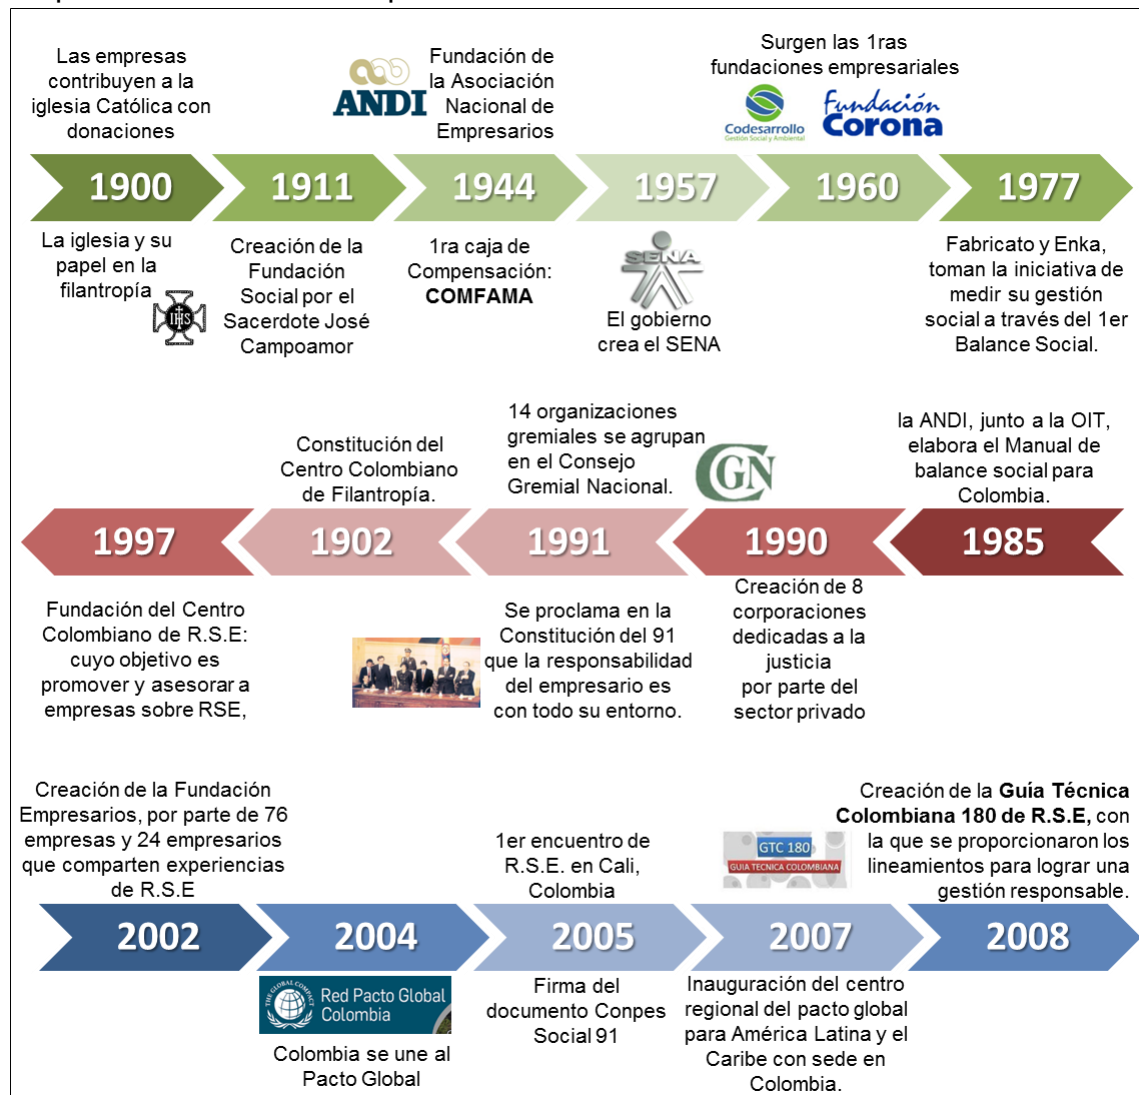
Las empresas contribuyen a la iglesia Católica con donaciones

ANDI

Fundación de la Asociación Nacional de Empresarios

Surgen las 1ras fundaciones empresariales

Codesarrollo
Gestión Social y Ambiental

Fundación Corona

1900

1911

1944

1957

1960

1977

La iglesia y su papel en la filantropía

IHS

Creación de la Fundación Social por el Sacerdote José Campoamor

1ra caja de Compensación: **COMFAMA**

SENA

El gobierno crea el SENA

Fabricato y Enka, toman la iniciativa de medir su gestión social a través del 1er Balance Social.

Constitución del Centro Colombiano de Filantropía.

14 organizaciones gremiales se agrupan en el Consejo Gremial Nacional.

CGN

la ANDI, junto a la OIT, elabora el Manual de balance social para Colombia.

1997

1902

1991

1990

1985

Fundación del Centro Colombiano de R.S.E: cuyo objetivo es promover y asesorar a empresas sobre RSE,

Se proclama en la Constitución del 91 que la responsabilidad del empresario es con todo su entorno.

Creación de 8 corporaciones dedicadas a la justicia por parte del sector privado

Creación de la Fundación Empresarios, por parte de 76 empresas y 24 empresarios que comparten experiencias de R.S.E

1er encuentro de R.S.E. en Cali, Colombia

GTC 180
GUIA TECNICA COLOMBIANA

Creación de la **Guía Técnica Colombiana 180 de R.S.E,** con la que se proporcionaron los lineamientos para lograr una gestión responsable.

2002

2004

2005

2007

2008

THE GLOBAL COMPACT

Red Pacto Global Colombia

Colombia se une al Pacto Global

Firma del documento Conpes Social 91

Inauguración del centro regional del pacto global para América Latina y el Caribe con sede en Colombia.